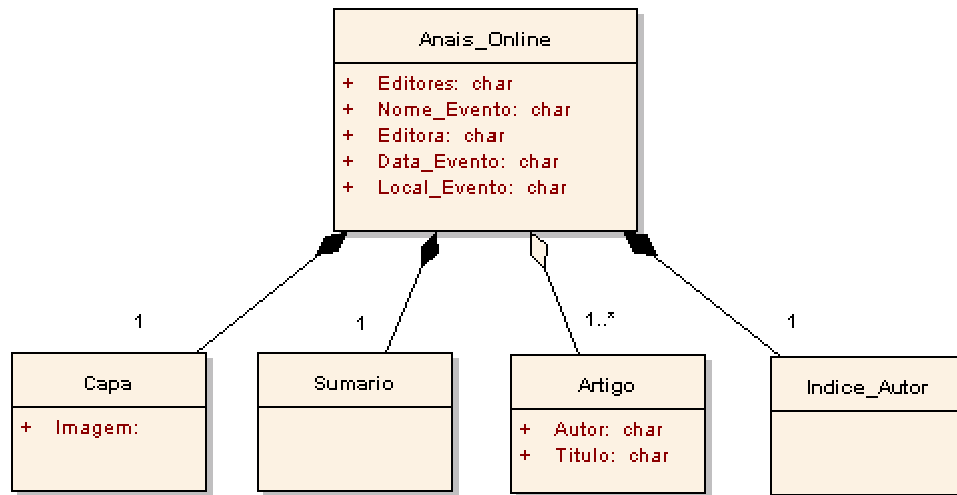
Anais_Online

+ Editores: char
+ Nome_Evento: char
+ Editora: char
+ Data_Evento: char
+ Local_Evento: char

1

1

1..*

1

Capa

+ Imagem:

Sumario

Artigo

+ Autor: char
+ Titulo: char

Indice_Autor